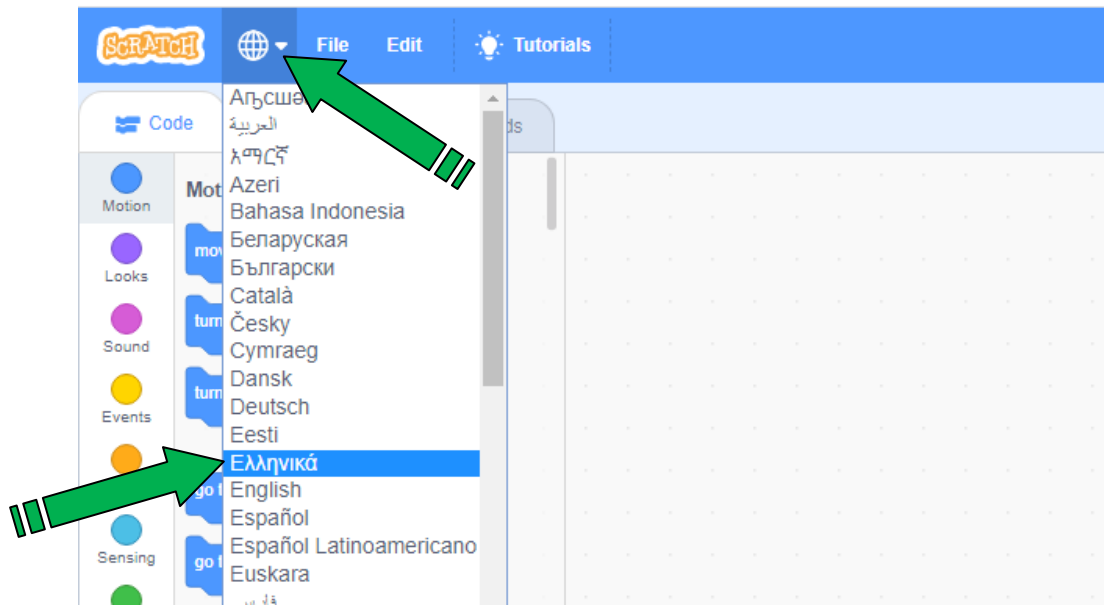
SCRATCH File Edit Tutorials

Code

ds

Motion
Looks
Sound
Events
Sensing

Mot

mov
turn
turn
go t
go t

Аҧсшәа
العربية
አማርኛ
Azeri
Bahasa Indonesia
Беларуская
Български
Català
Česky
Cymraeg
Dansk
Deutsch
Eesti
Ελληνικά
English
Español
Español Latinoamericano
Euskara
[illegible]